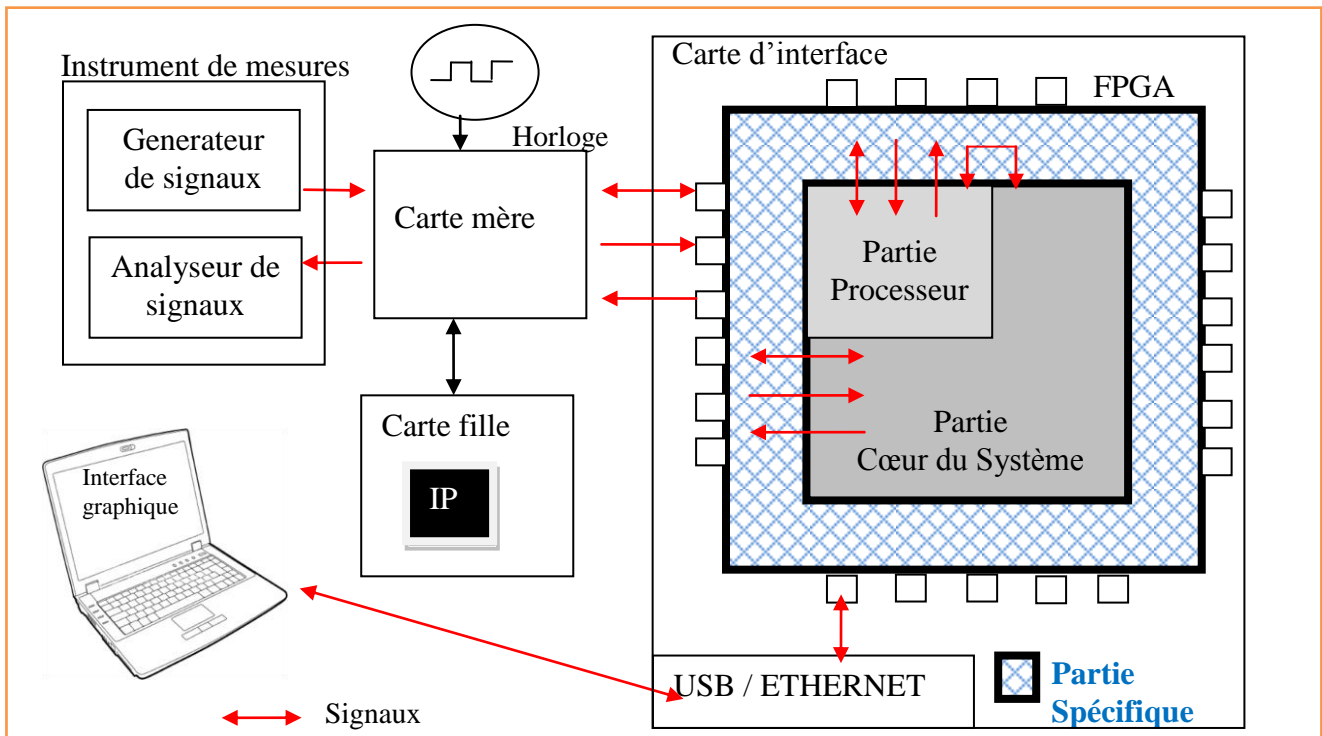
Instrument de mesures

Generateur de signaux

Analyseur de signaux

Horloge

Carte mère

Carte fille

IP

Interface graphique

Carte d'interface

FPGA

Partie Processeur

Partie Cœur du Système

USB / ETHERNET

Partie Spécifique

Signaux